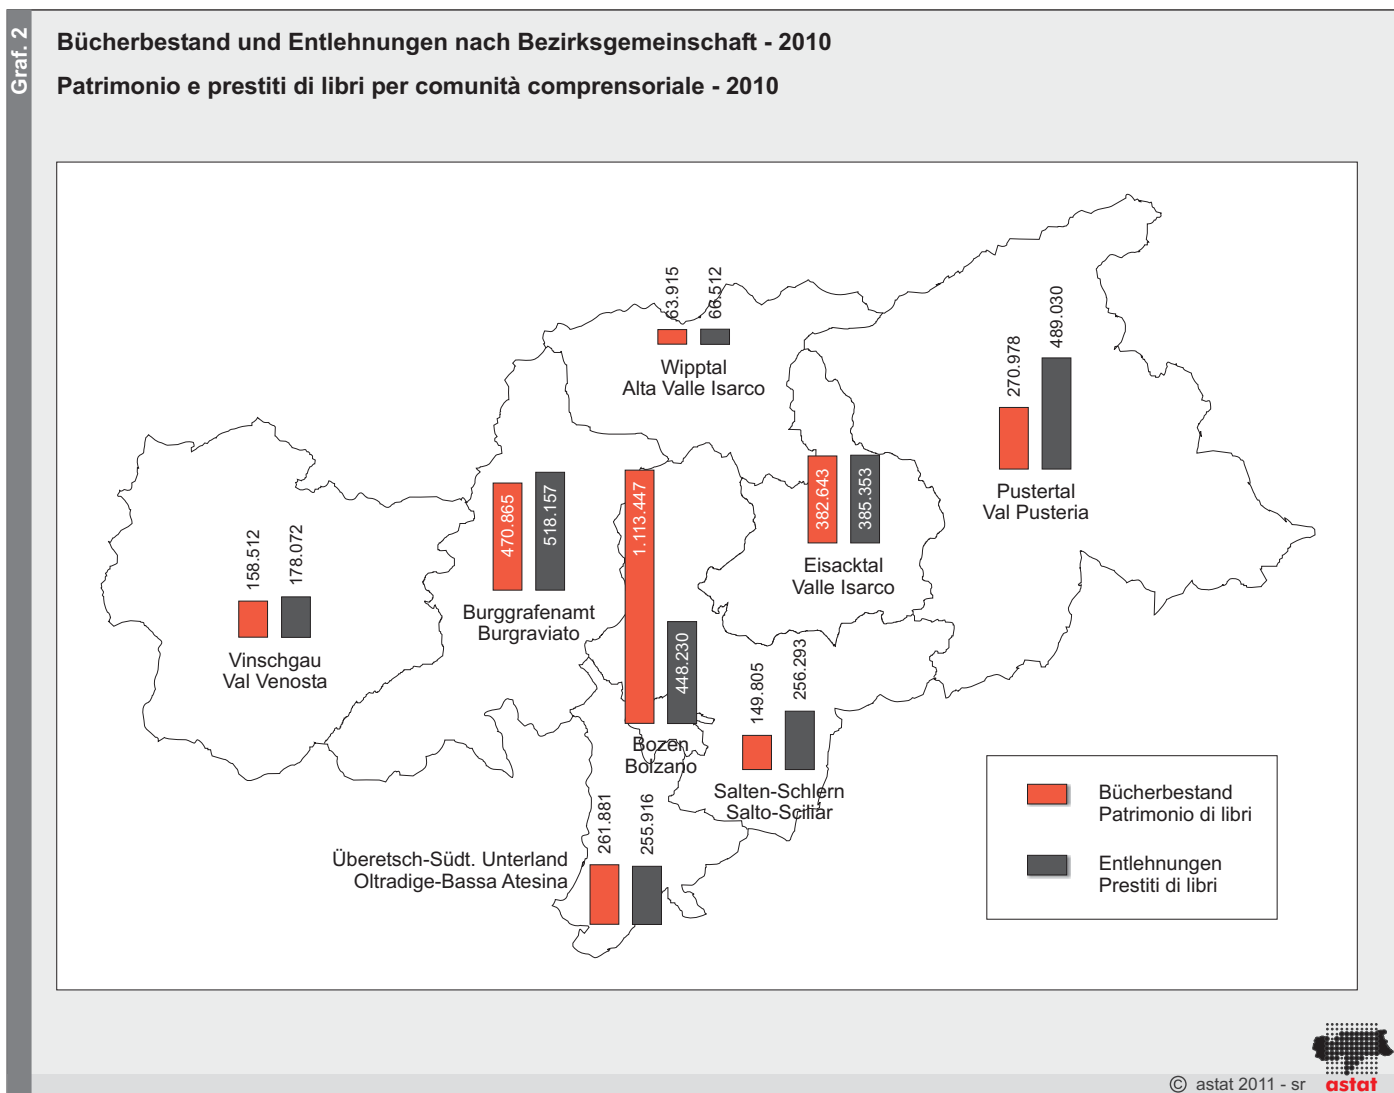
Graf. 2

Bücherbestand und Entlehnungen nach Bezirksgemeinschaft - 2010

Patrimonio e prestiti di libri per comunità comprensoriale - 2010

63.915
66.512
Wipptal
Alta Valle Isarco

270.978
489.030
Pustertal
Val Pusteria

158.512
178.072
Vinschgau
Val Venosta

470.865
518.157
Burggrafenamt
Burgraviato

1.113.447
448.230
Bozen
Bolzano

382.643
385.353
Eisacktal
Valle Isarco

149.805
256.293
Salten-Schlern
Salto-Sciliar

261.881
255.916
Überetsch-Südt. Unterland
Oltradige-Bassa Atesina

Bücherbestand
Patrimonio di libri

Entlehnungen
Prestiti di libri

© astat 2011 - sr
astat